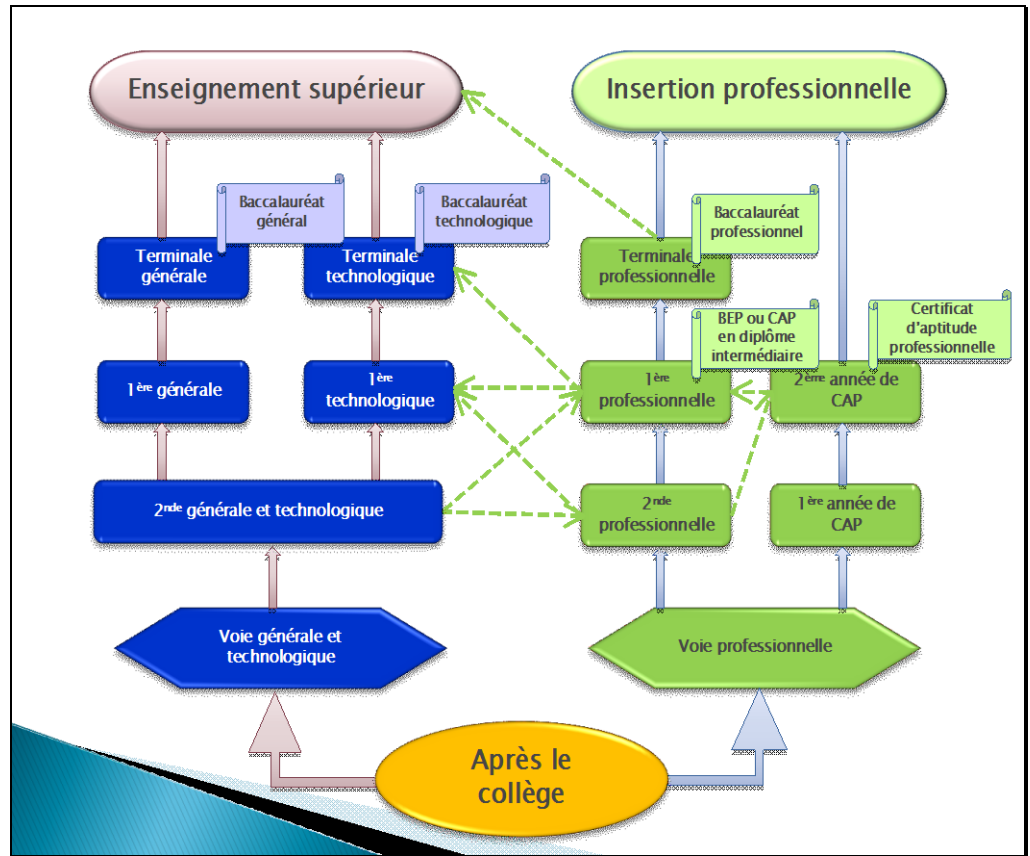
Enseignement supérieur

Insertion professionnelle

Baccalauréat général

Baccalauréat technologique

Baccalauréat professionnel

Terminale générale

Terminale technologique

Terminale professionnelle

BEP ou CAP en diplôme intermédiaire

Certificat d'aptitude professionnelle

1$^{ère}$ générale

1$^{ère}$ technologique

1$^{ère}$ professionnelle

2$^{ème}$ année de CAP

2$^{nde}$ générale et technologique

2$^{nde}$ professionnelle

1$^{ère}$ année de CAP

Voie générale et technologique

Voie professionnelle

Après le collège